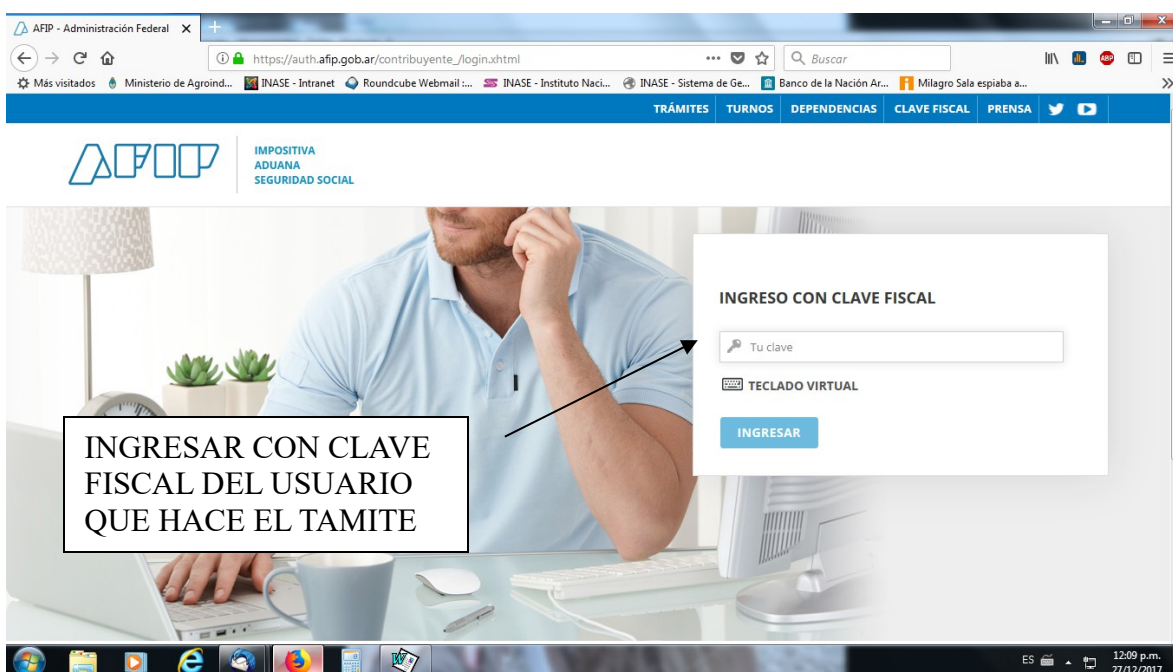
AFIP - Administración Federal ×

https://auth.afip.gob.ar/contribuyente_/login.xhtml

Buscar

Más visitados Ministerio de Agroind... INASE - Intranet Roundcube Webmail :... INASE - Instituto Naci... INASE - Sistema de Ge... Banco de la Nación Ar... Milagro Sala espiaba a...

TRÁMITES TURNOS DEPENDENCIAS CLAVE FISCAL PRENSA

AFIP

IMPOSITIVA
ADUANA
SEGURIDAD SOCIAL

INGRESO CON CLAVE FISCAL

Tu clave

TECLADO VIRTUAL

INGRESAR

INGRESAR CON CLAVE FISCAL DEL USUARIO QUE HACE EL TAMITE

ES 12:09 p.m. 27/12/2017